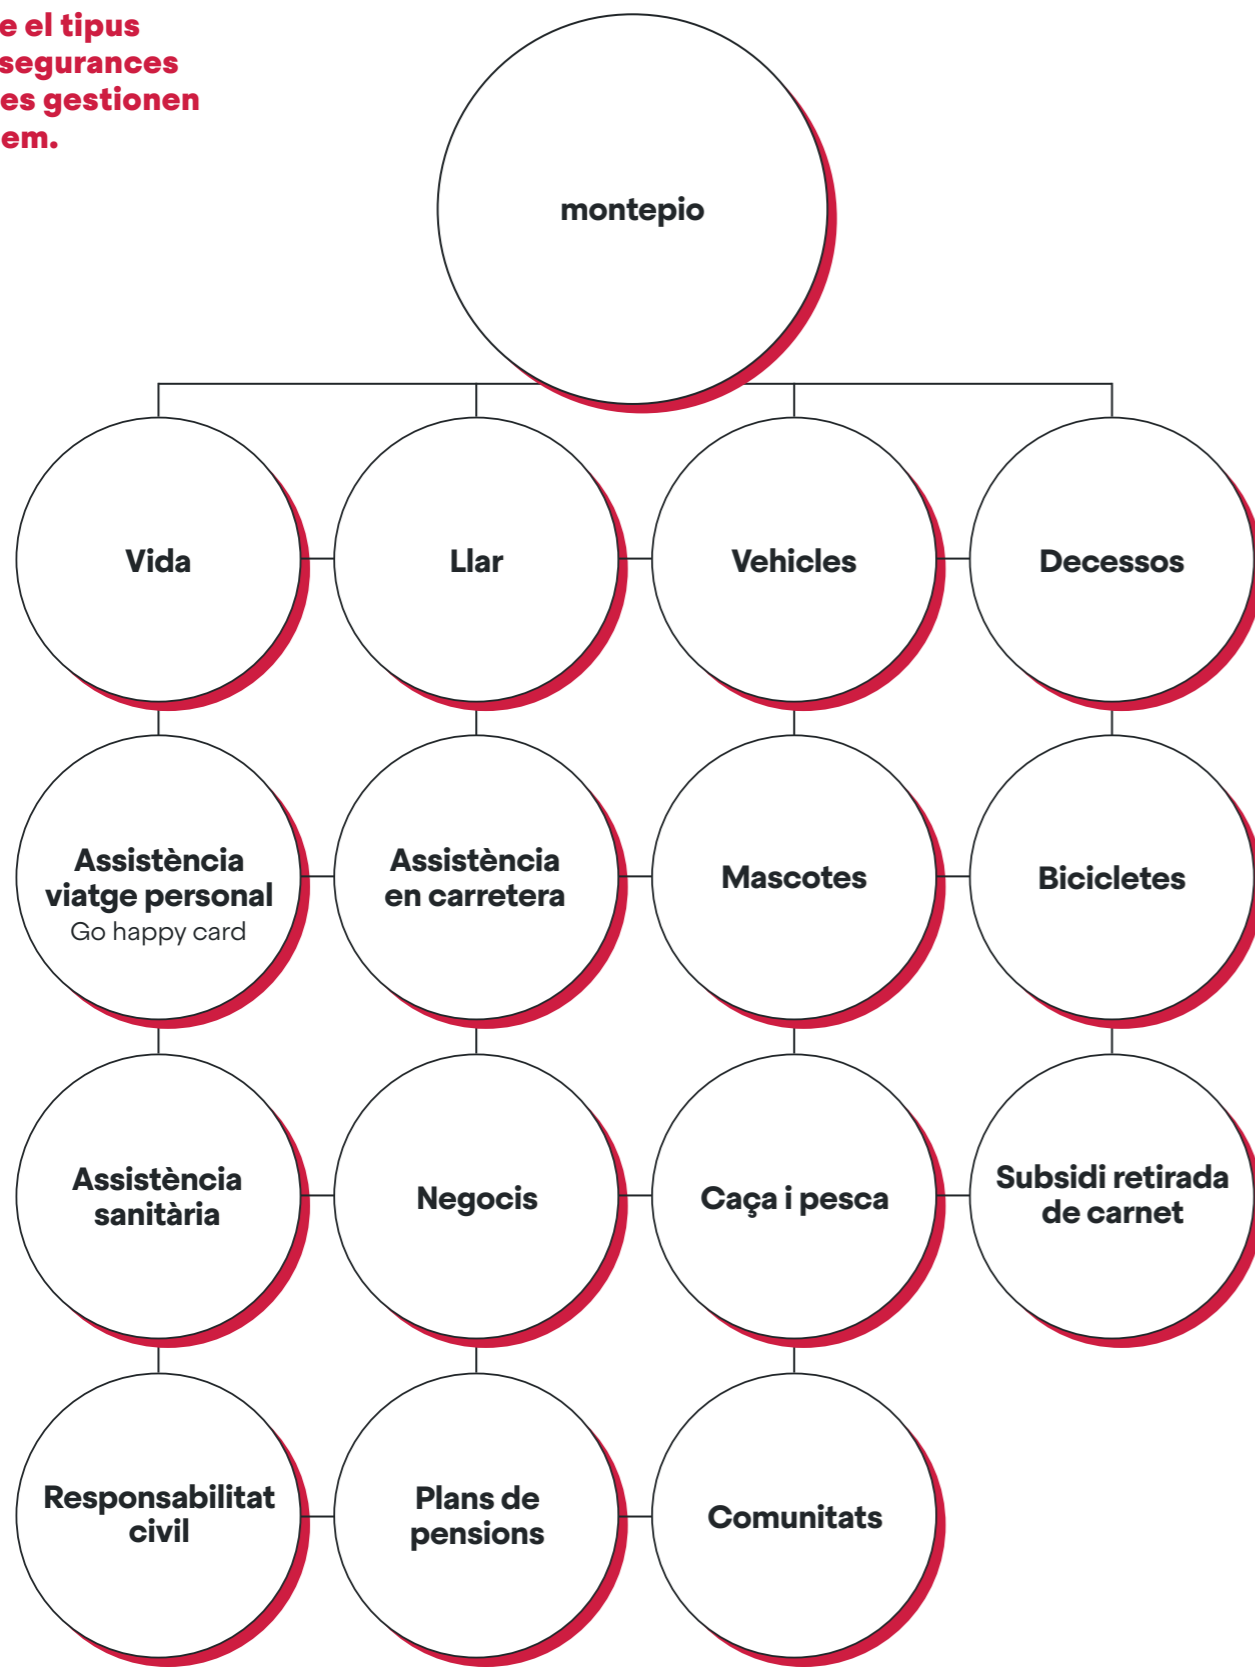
e el tipus segurances es gestionen em.

montepio

Vida

Llar

Vehicles

Decessos

Assistència viatge personal
Go happy card

Assistència en carretera

Mascotes

Bicicletes

Assistència sanitària

Negocis

Caça i pesca

Subsidi retirada de carnet

Responsabilitat civil

Plans de pensions

Comunitats